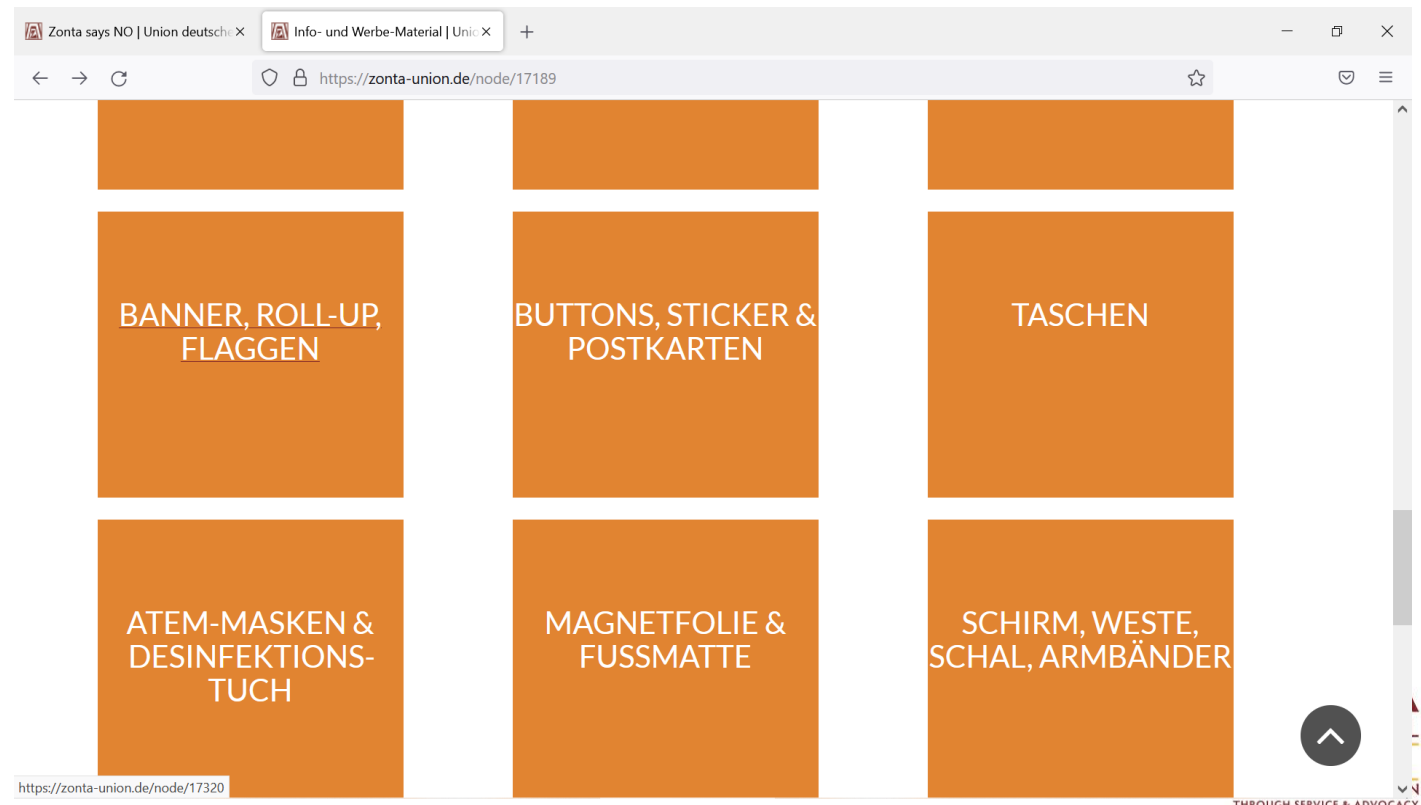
Zonta says NO | Union deutsche ×
Info- und Werbe-Material | Unic ×
+

https://zonta-union.de/node/17189

BANNER, ROLL-UP, FLAGGEN

BUTTONS, STICKER & POSTKARTEN

TASCHEN

ATEM-MASKEN & DESINFEKTIONS-TUCH

MAGNETFOLIE & FUSSMATTE

SCHIRM, WESTE, SCHAL, ARMBÄNDER

https://zonta-union.de/node/17320

THROUGH SERVICE & ADVOCACY